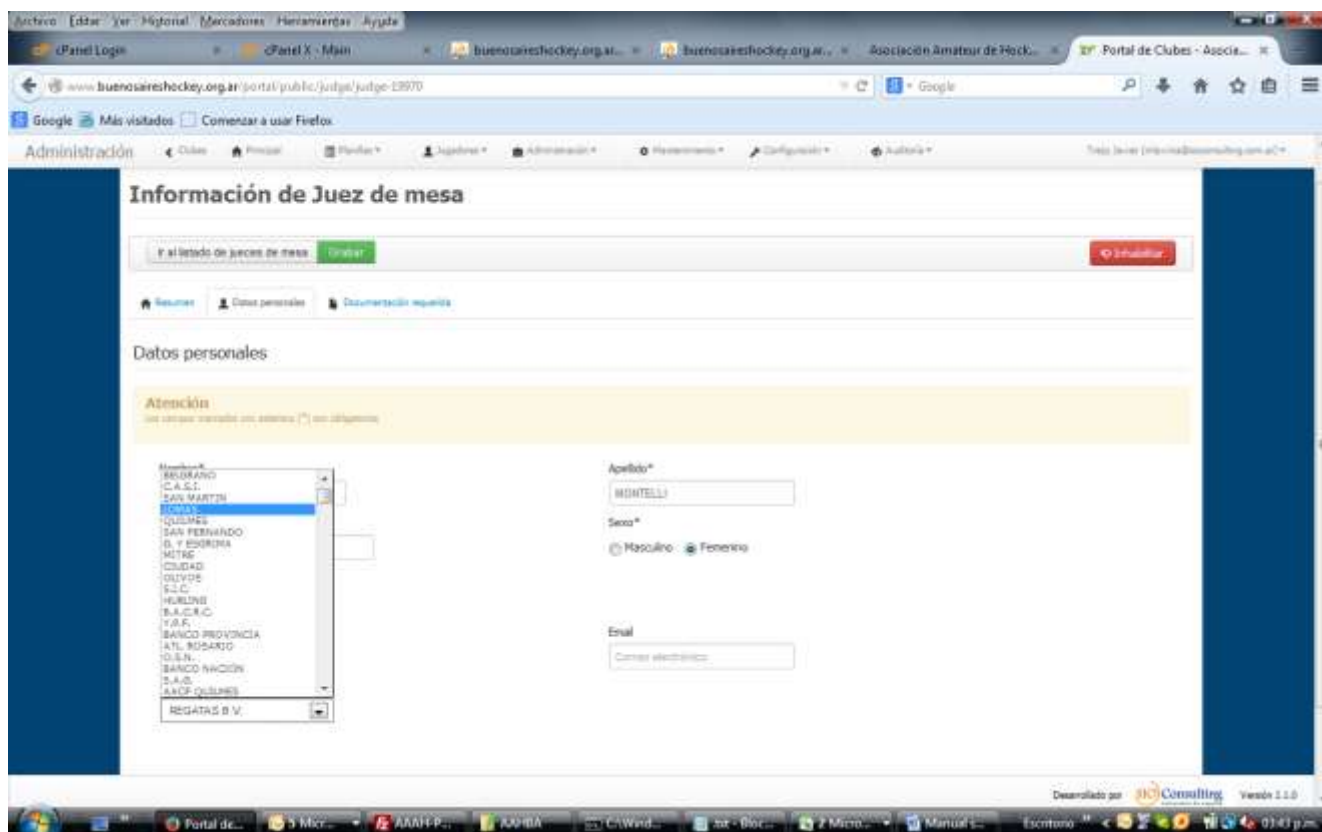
Archivo Editar Ver Historial Marcadores Herramientas Ayuda

cPanel Login
cPanel X - Main
buenosaireshockey.org.ar...
buenosaireshockey.org.ar...
Asociación Amateur de Hock...
Portal de Clubes - Asocia...

www.buenosaireshockey.org.ar/portal/public/judge/judge-19970

Google

Google Más visitados Comenzar a usar Firefox

Administración

Información de Juez de mesa

Ir al listado de jueces de mesa Grabar

Inhabilitar

Resumen Datos personales Documentación requerida

Datos personales

Atención
Los campos marcados con asterisco (*) son obligatorios

Nombre*
BELGRANO
C.A.S.I.
SAN MARTIN
LOMAS
QUILMES
SAN FERNANDO
G. Y ESGRIMA
MITRE
CIUDAD
OLIVOS
S.I.C.
HURLING
B.A.C.R.C.
Y.P.F.
BANCO PROVINCIA
ATL. ROSARIO
O.S.N.
BANCO NACION
S.A.G.
AACF QUILMES
REGATAS B.V.

Apellido*
MONTELLI

Sexo*
Masculino Femenino

Email
Correo electrónico

Desarrollado por HG Consulting Versión 1.1.0

Portal de...
Micr...
AAAH-P...
AAHBA
C:\Wind...
txt - Bloc...
Micro...
Manual...
Escritorio
01:43 p.m.